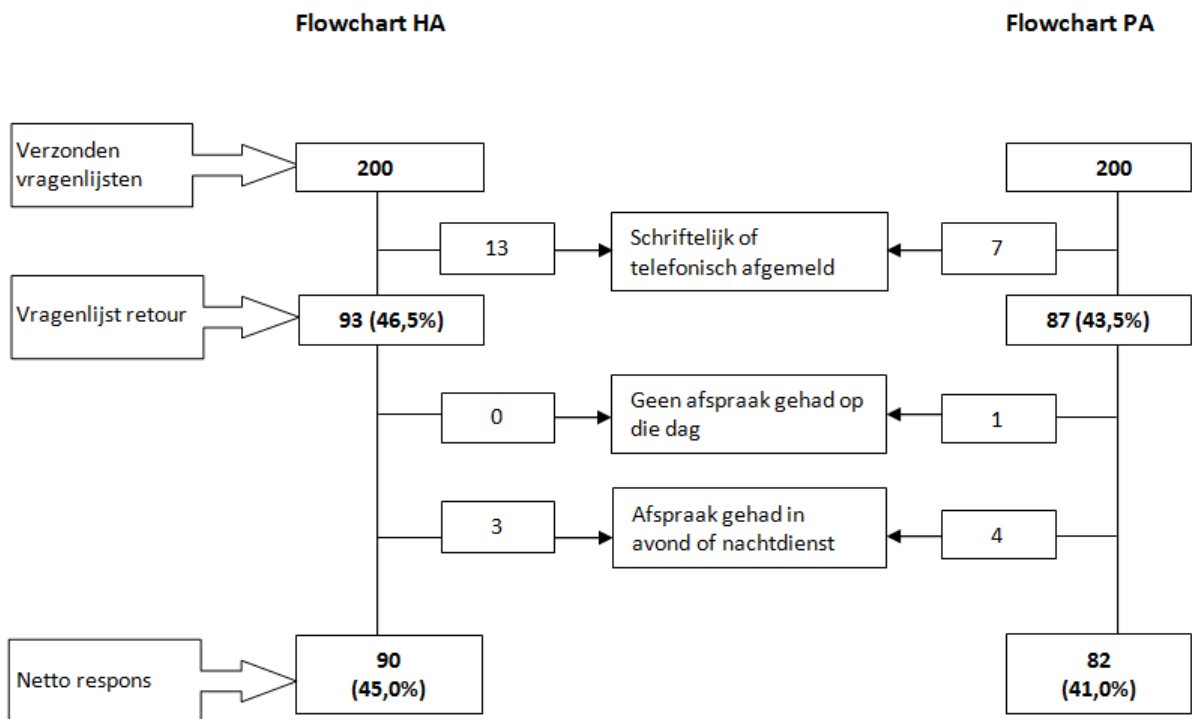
Flowchart HA

Flowchart PA

Verzonden vragenlijsten

200

200

13

Schriftelijk of telefonisch afgemeld

7

Vragenlijst retour

93 (46,5%)

87 (43,5%)

0

Geen afspraak gehad op die dag

1

3

Afspraak gehad in avond of nachtdienst

4

Netto respons

90 (45,0%)

82 (41,0%)